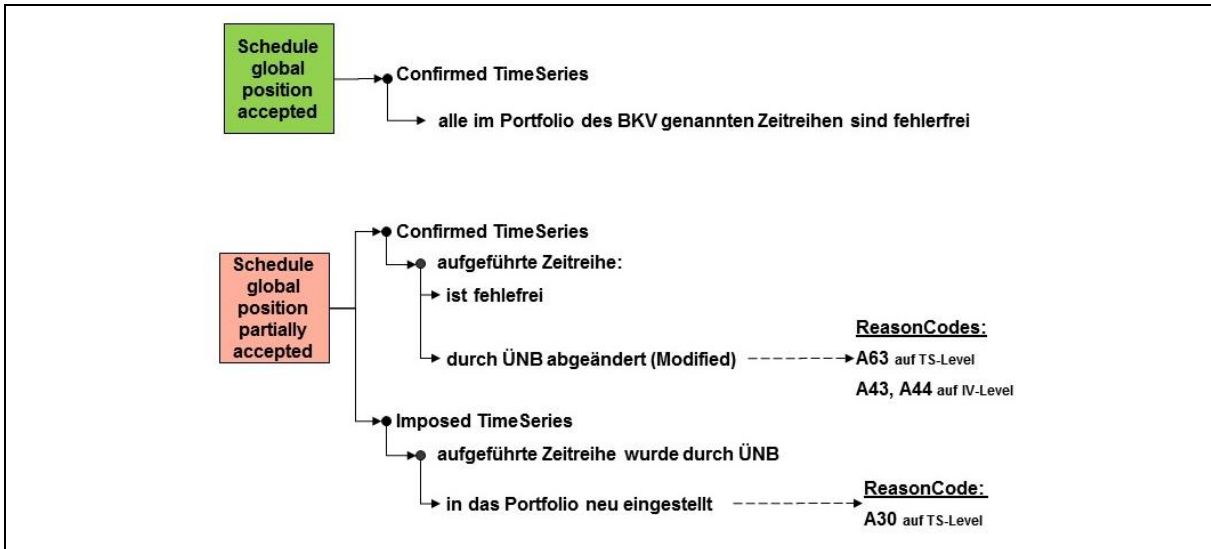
Schedule global position accepted

Confirmed TimeSeries

alle im Portfolio des BKV genannten Zeitreihen sind fehlerfrei

Schedule global position partially accepted

Confirmed TimeSeries

aufgeführte Zeitreihe:

ist fehlefrei

durch ÜNB abgeändert (Modified)

ReasonCodes:

A63 auf TS-Level

A43, A44 auf IV-Level

Imposed TimeSeries

aufgeführte Zeitreihe wurde durch ÜNB

in das Portfolio neu eingestellt

ReasonCode:

A30 auf TS-Level